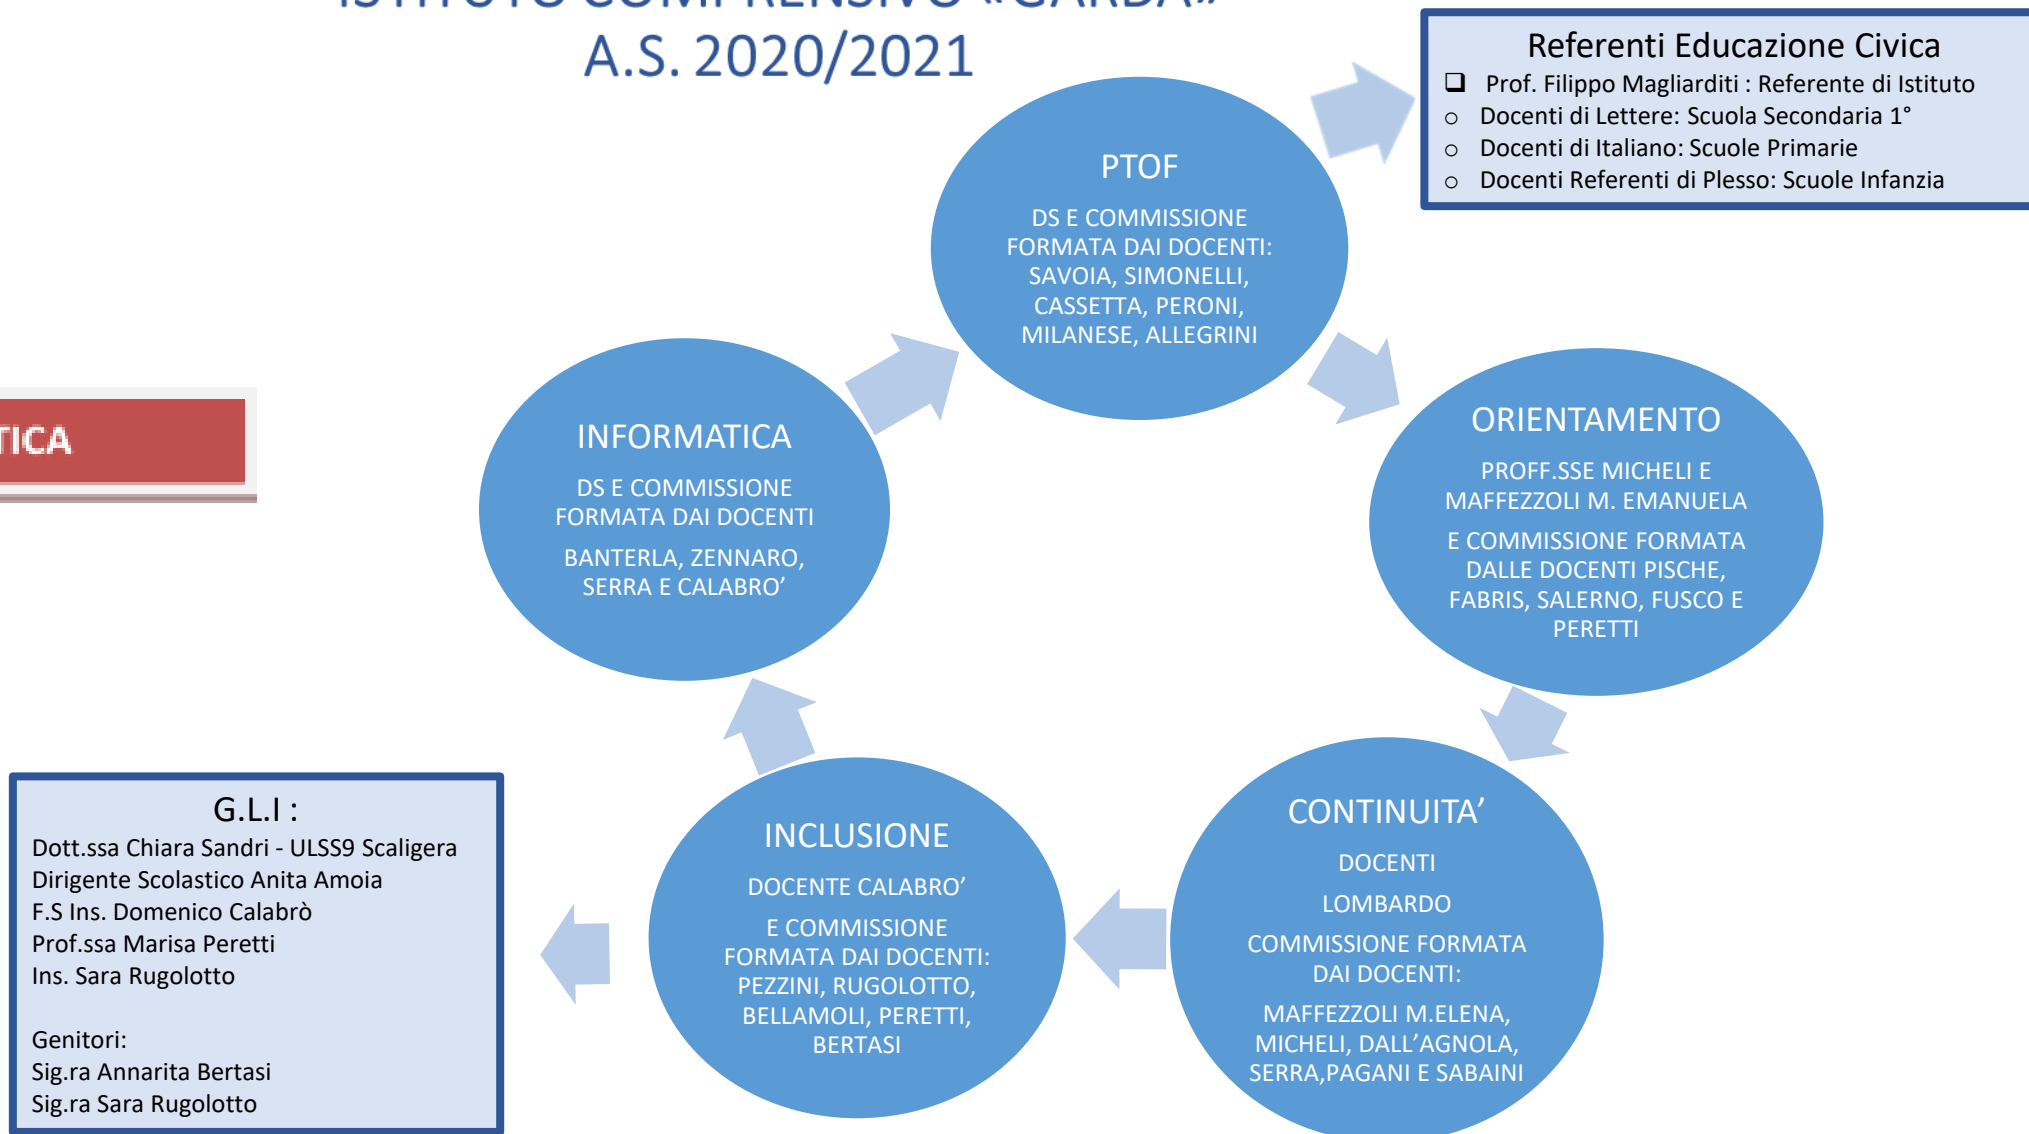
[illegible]
A.S. 2020/2021

Referenti Educazione Civica
- Prof. Filippo Magliarditi : Referente di Istituto
- Docenti di Lettere: Scuola Secondaria 1°
- Docenti di Italiano: Scuole Primarie
- Docenti Referenti di Plesso: Scuole Infanzia

TICA

PTOF
DS E COMMISSIONE FORMATA DAI DOCENTI: SAVOIA, SIMONELLI, CASSETTA, PERONI, MILANESE, ALLEGRINI

ORIENTAMENTO
PROFF.SSE MICHELI E MAFFEZZOLI M. EMANUELA
E COMMISSIONE FORMATA DALLE DOCENTI PISCHE, FABRIS, SALERNO, FUSCO E PERETTI

CONTINUITA'
DOCENTI
LOMBARDO
COMMISSIONE FORMATA DAI DOCENTI:
MAFFEZZOLI M.ELENA, MICHELI, DALL'AGNOLA, SERRA,PAGANI E SABAINI

INCLUSIONE
DOCENTE CALABRO'
E COMMISSIONE FORMATA DAI DOCENTI: PEZZINI, RUGOLOTTO, BELLAMOLI, PERETTI, BERTASI

INFORMATICA
DS E COMMISSIONE FORMATA DAI DOCENTI
BANTERLA, ZENNARO, SERRA E CALABRO'

G.L.I :
Dott.ssa Chiara Sandri - ULSS9 Scaligera
Dirigente Scolastico Anita Amoia
F.S Ins. Domenico Calabrò
Prof.ssa Marisa Peretti
Ins. Sara Rugolotto

Genitori:
Sig.ra Annarita Bertasi
Sig.ra Sara Rugolotto